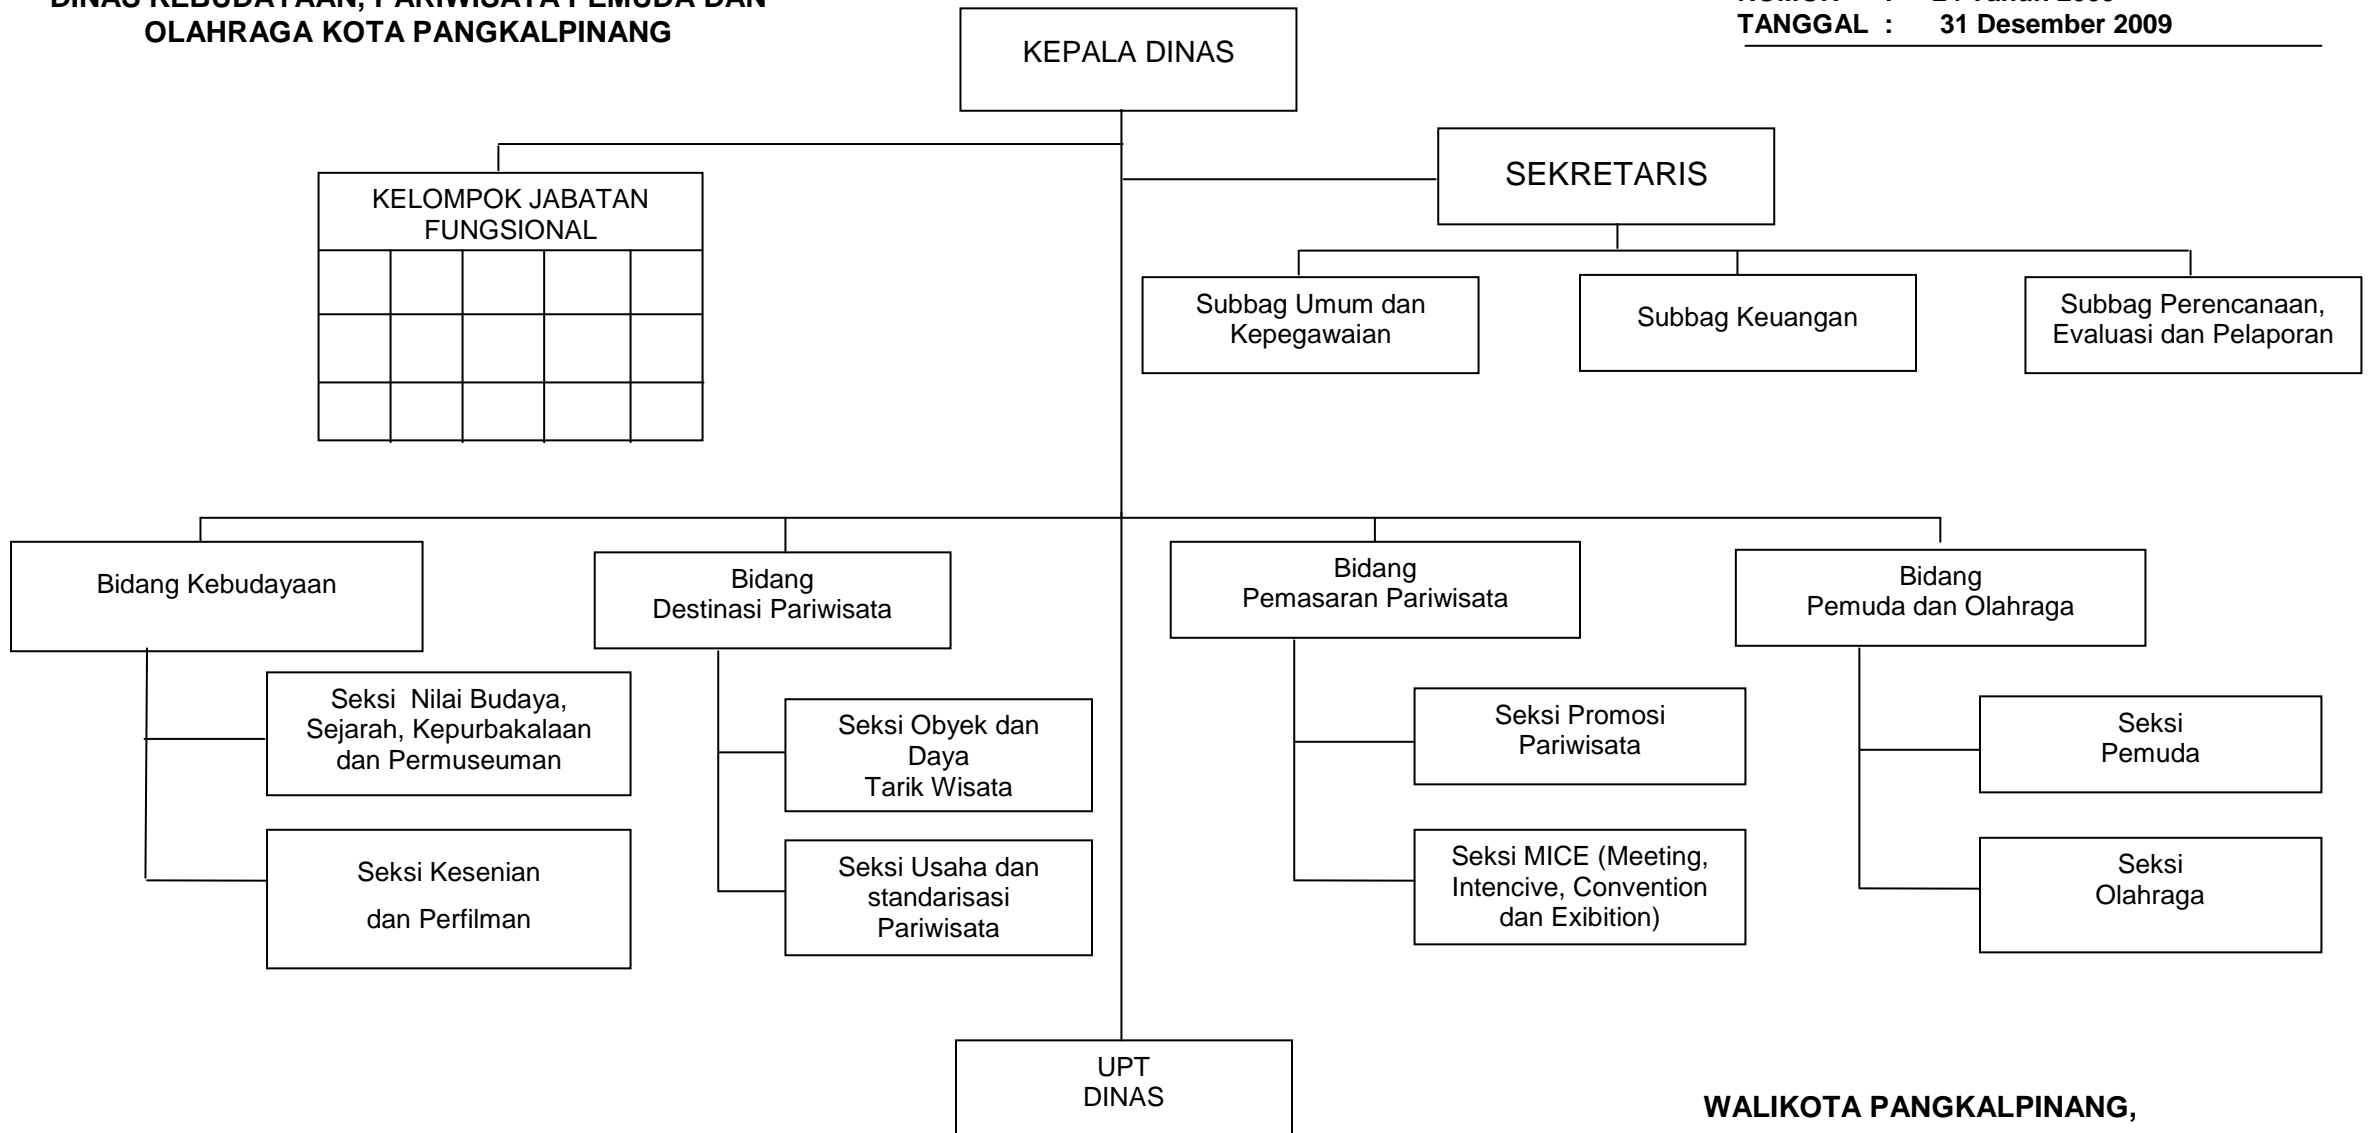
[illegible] OLAHRAGA KOTA PANGKALPINANG

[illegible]
TANGGAL : 31 Desember 2009

KEPALA DINAS

KELOMPOK JABATAN FUNGSIONAL

SEKRETARIS

Subbag Umum dan Kepegawaian

Subbag Keuangan

Subbag Perencanaan, Evaluasi dan Pelaporan

Bidang Kebudayaan

Seksi Nilai Budaya, Sejarah, Kepurbakalaan dan Permuseuman

Seksi Kesenian dan Perfilman

Bidang Destinasi Pariwisata

Seksi Obyek dan Daya Tarik Wisata

Seksi Usaha dan standarisasi Pariwisata

Bidang Pemasaran Pariwisata

Seksi Promosi Pariwisata

Seksi MICE (Meeting, Intencive, Convention dan Exibition)

Bidang Pemuda dan Olahraga

Seksi Pemuda

Seksi Olahraga

UPT DINAS

WALIKOTA PANGKALPINANG,